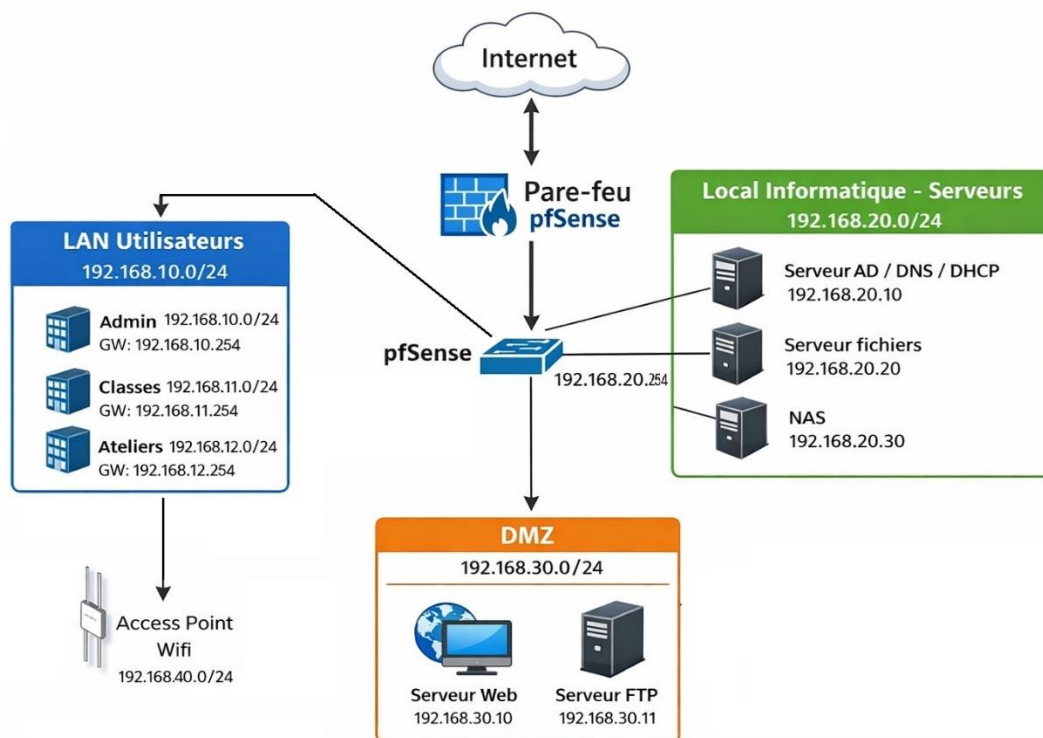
Internet

Pare-feu
pfSense

LAN Utilisateurs
192.168.10.0/24

Admin 192.168.10.0/24
GW: 192.168.10.254

Classes 192.168.11.0/24
GW: 192.168.11.254

Ateliers 192.168.12.0/24
GW: 192.168.12.254

pfSense

192.168.20.254

Local Informatique - Serveurs
192.168.20.0/24

Serveur AD / DNS / DHCP
192.168.20.10

Serveur fichiers
192.168.20.20

NAS
192.168.20.30

Access Point
Wifi
192.168.40.0/24

DMZ
192.168.30.0/24

Serveur Web
192.168.30.10

Serveur FTP
192.168.30.11